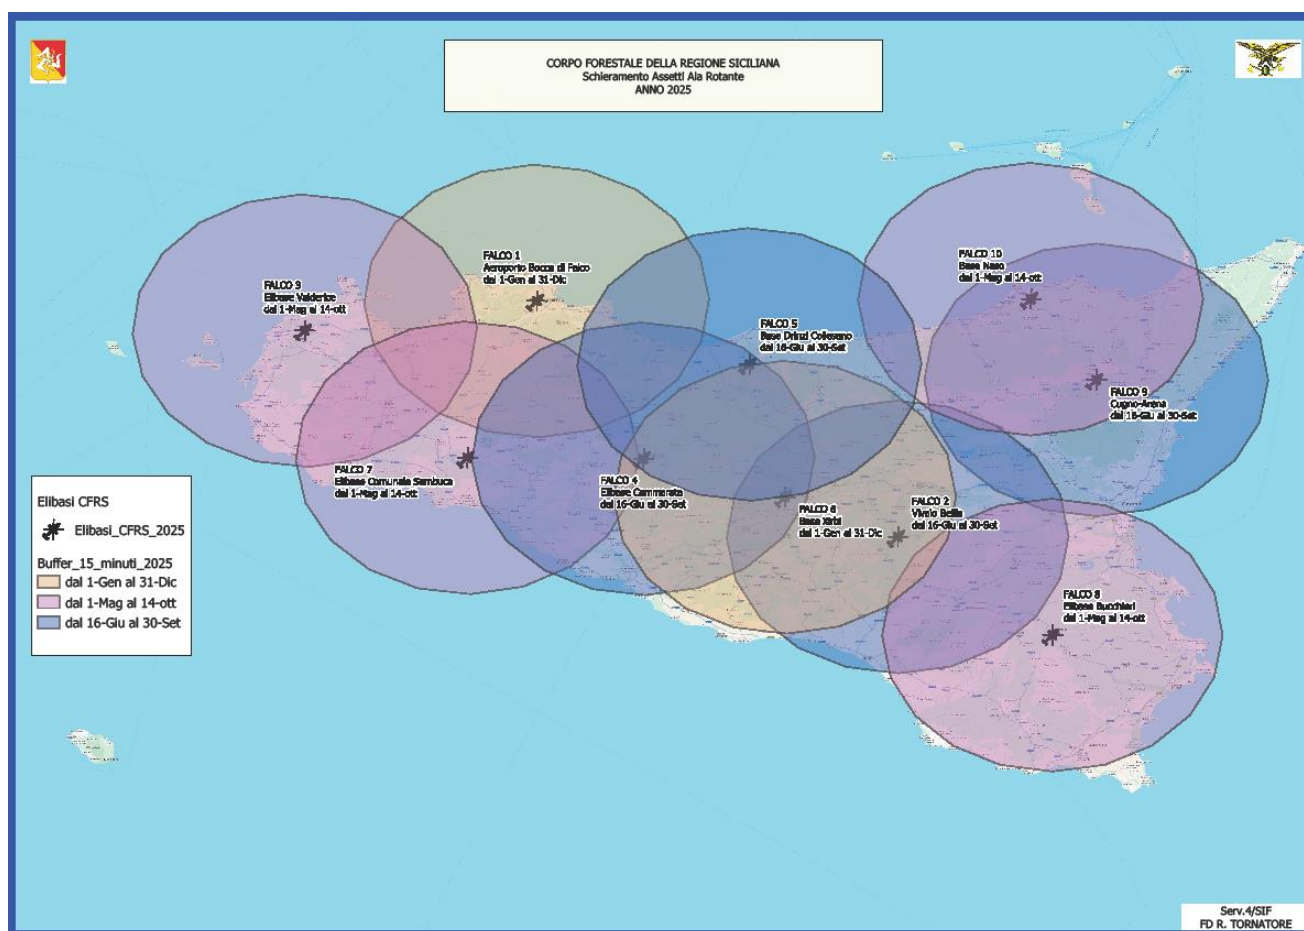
CORPO FORESTALE DELLA REGIONE SICILIANA
Schieramento Assetti Ala Rotante
ANNO 2025

FALCO 1
Aeroporto Bocca di Falco
dal 1-Gen al 31-Dic

FALCO 3
Elibase Valderice
dal 1-Mag al 14-ott

FALCO 10
Base Naso
dal 1-Mag al 14-ott

FALCO 5
Base Drizzi Collesano
dal 16-Giu al 30-Set

FALCO 9
Cugno-Arena
dal 16-Giu al 30-Set

FALCO 7
Elibase Comunale Sambuca
dal 1-Mag al 14-ott

FALCO 4
Elibase Cammarata
dal 16-Giu al 30-Set

FALCO 6
Base Xirbi
dal 1-Gen al 31-Dic

FALCO 2
Vivaio Bellia
dal 16-Giu al 30-Set

FALCO 8
Elibase Bucchieri
dal 1-Mag al 14-ott

Elibasi CFRS
Elibasi_CFRS_2025
Buffer_15_minuti_2025
dal 1-Gen al 31-Dic
dal 1-Mag al 14-ott
dal 16-Giu al 30-Set

Serv.4/SIF
FD R. TORNATORE